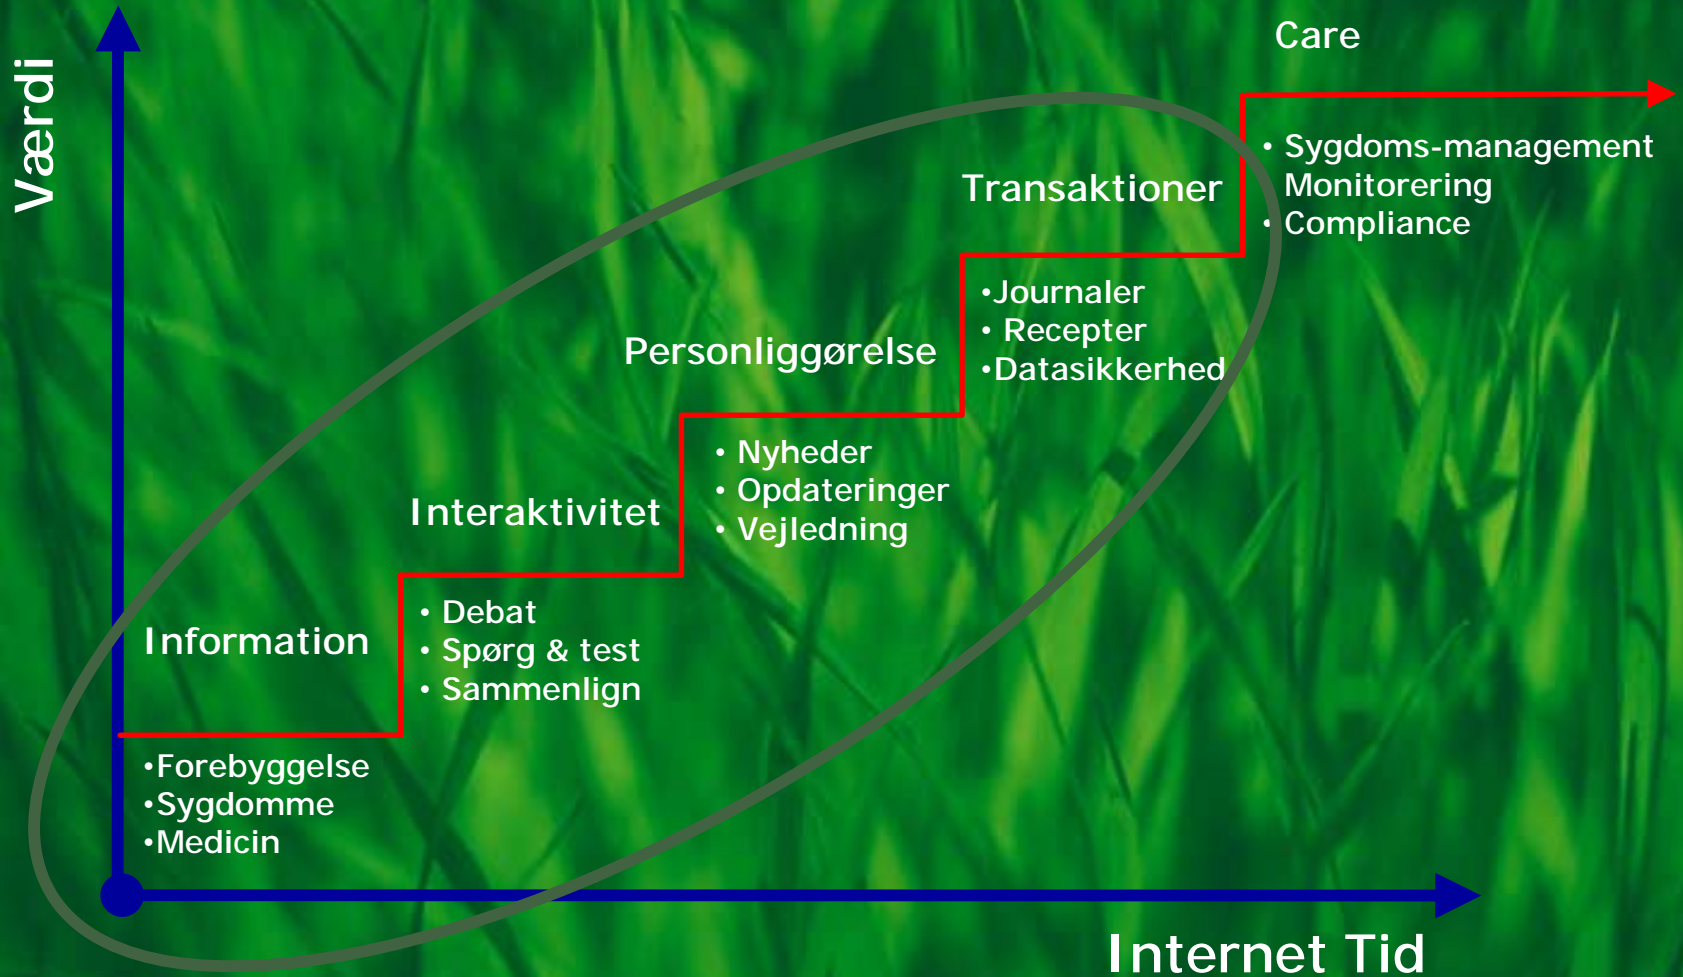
Værdi

Care

• Sygdoms-management Monitorering
• Compliance

Transaktioner

•Journaler
• Recepter
•Datasikkerhed

Personliggørelse

• Nyheder
• Opdateringer
• Vejledning

Interaktivitet

• Debat
• Spørg & test
• Sammenlign

Information

•Forebyggelse
•Sygdomme
•Medicin

Internet Tid